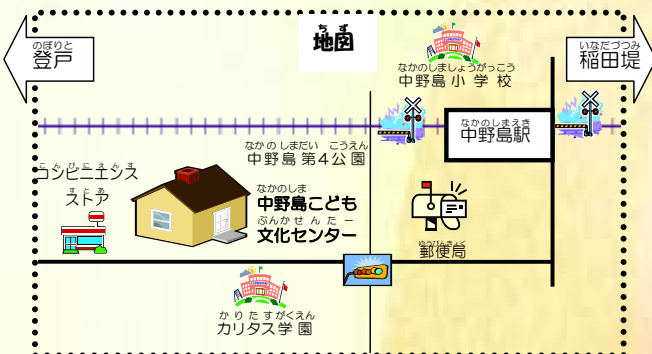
ちず
地図

のぼりと
登戸

なかのしましょうがっこう
中野島小学校

いなだづつみ
稲田堤

なかのしまえき
中野島駅

なかの しまだい こうえん
中野島第4公園

コンビニエンス
ストア

なかのしま
中野島こども
ぶんかせんたー
文化センター

ゆうびんきょく
郵便局

かりたすがくえん
カリタス学園